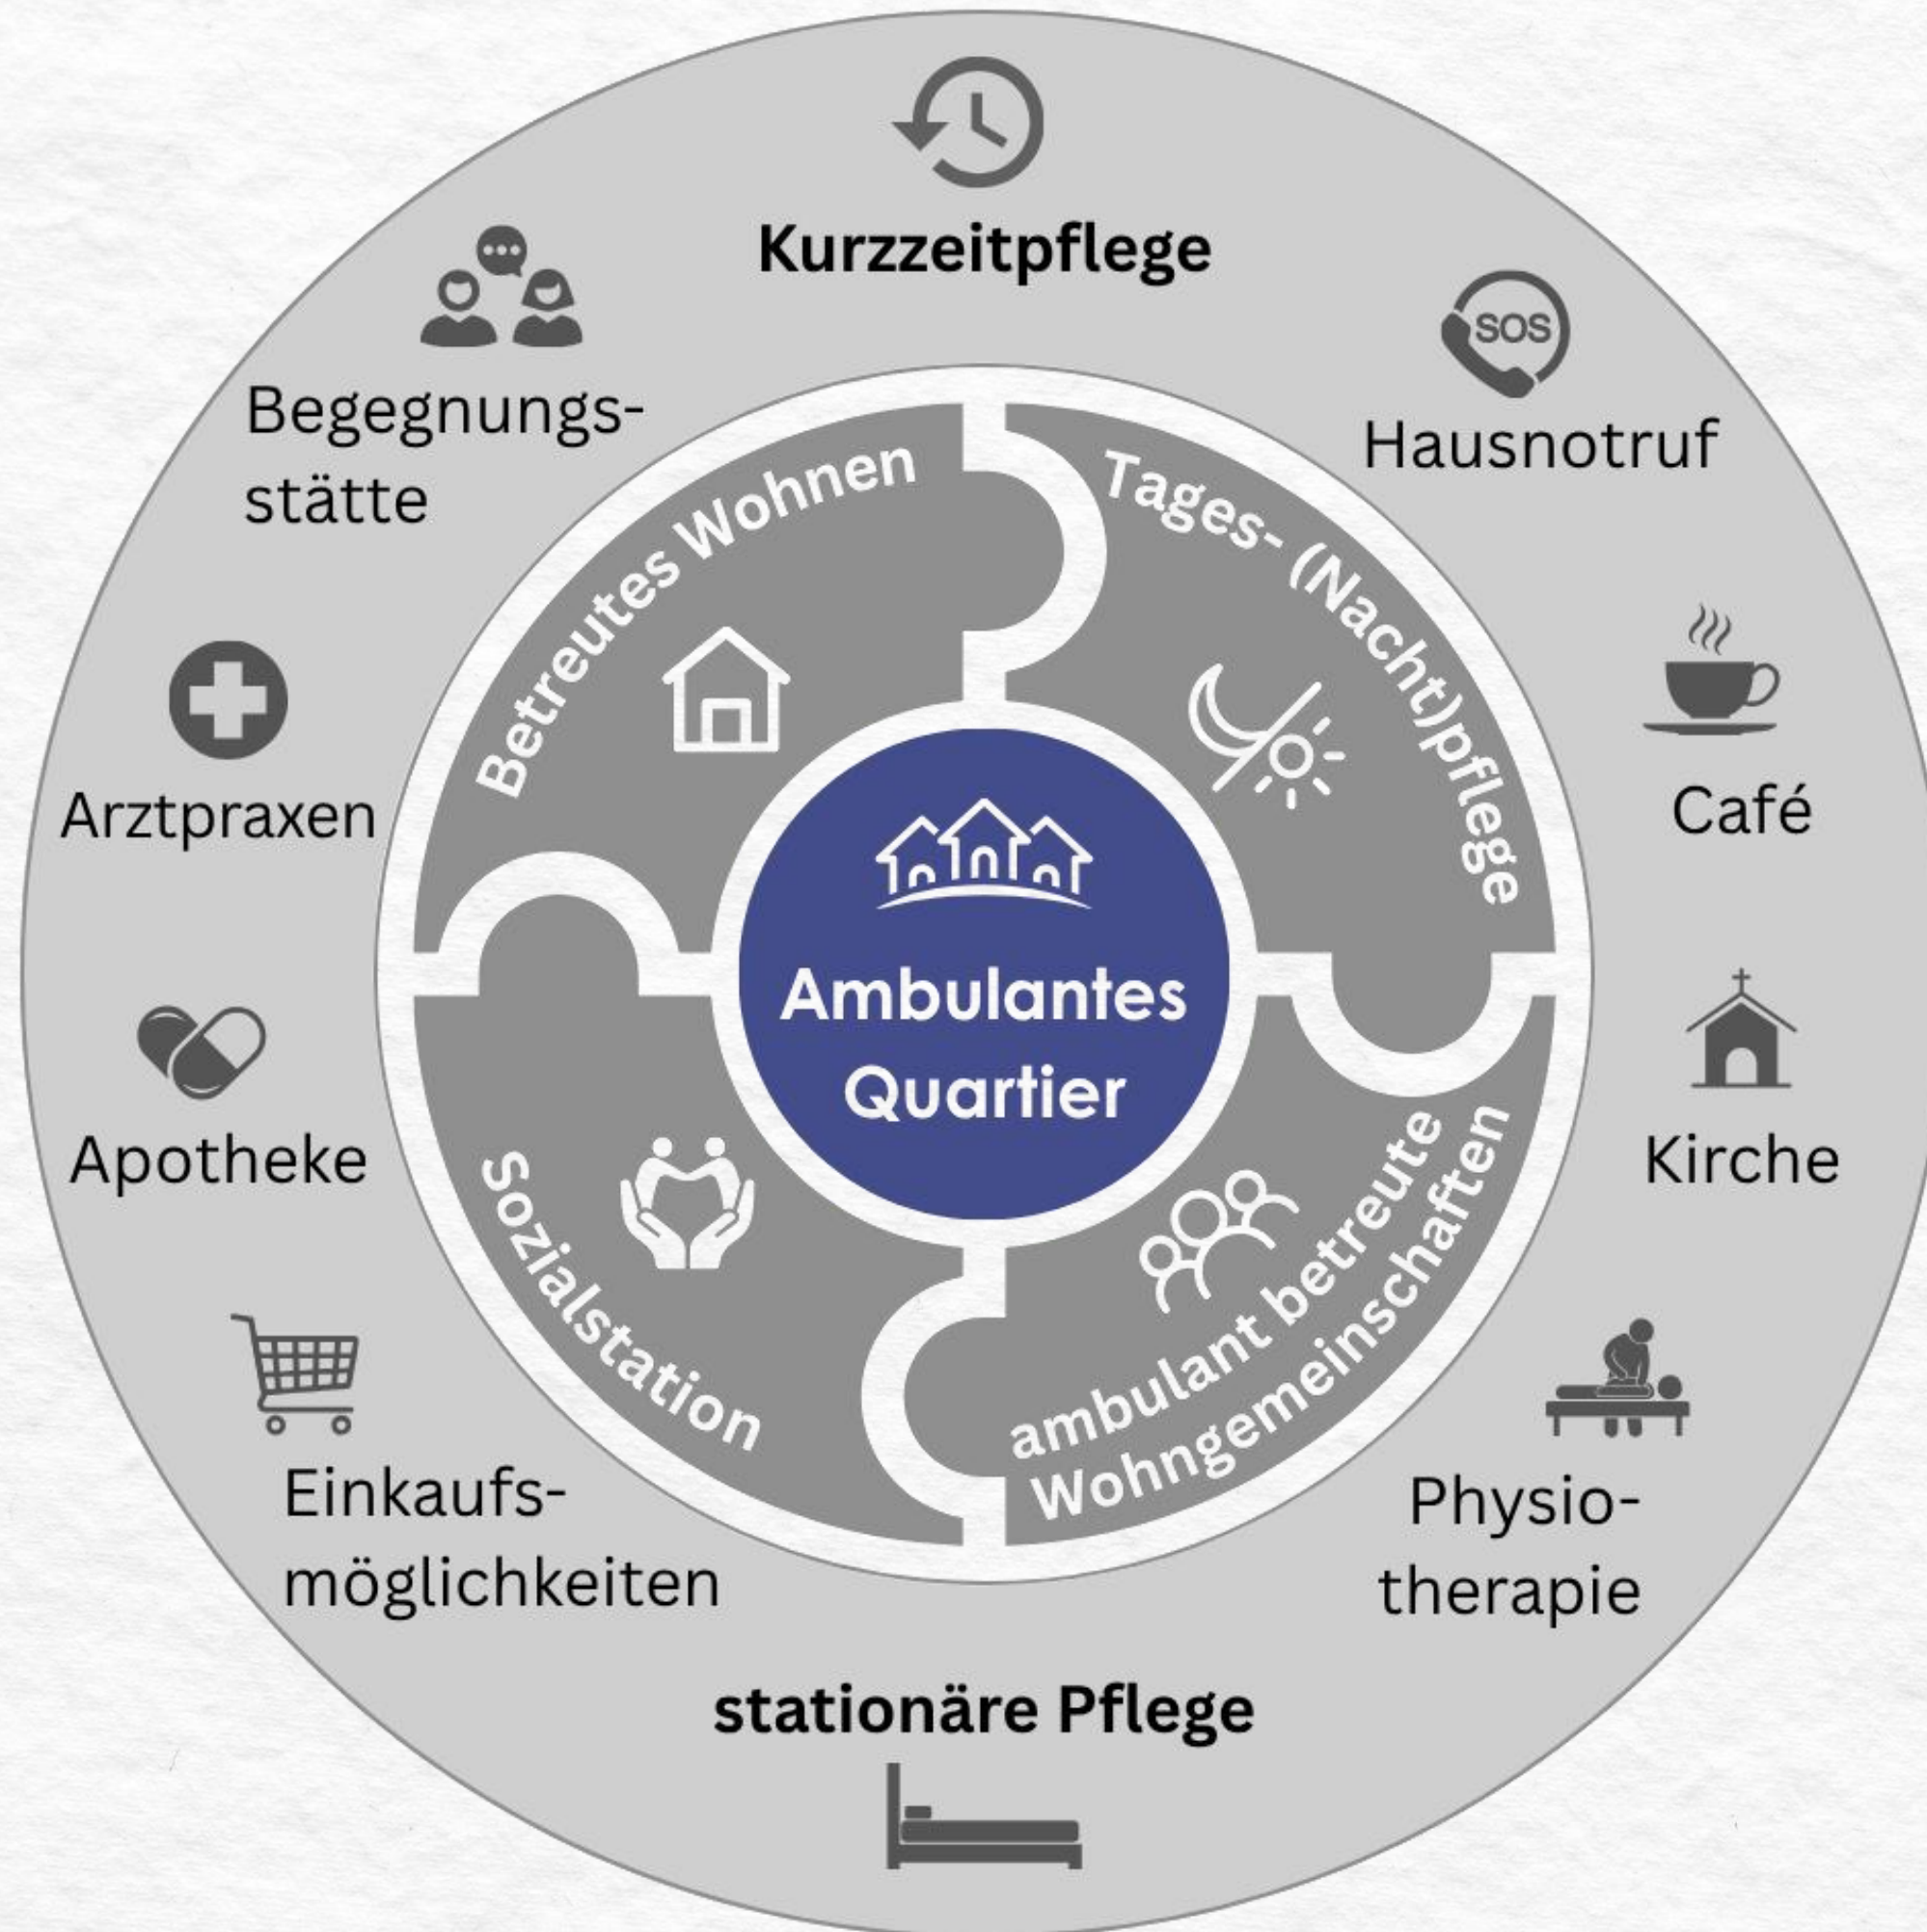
Kurzzeitpflege

SOS

Hausnotruf

Begegnungsstätte

Betreutes Wohnen

Tages- (Nacht)pflege

Arztpraxen

Café

Ambulantes Quartier

Apotheke

Kirche

Sozialstation

ambulant betreute Wohngemeinschaften

Einkaufsmöglichkeiten

Physiotherapie

stationäre Pflege